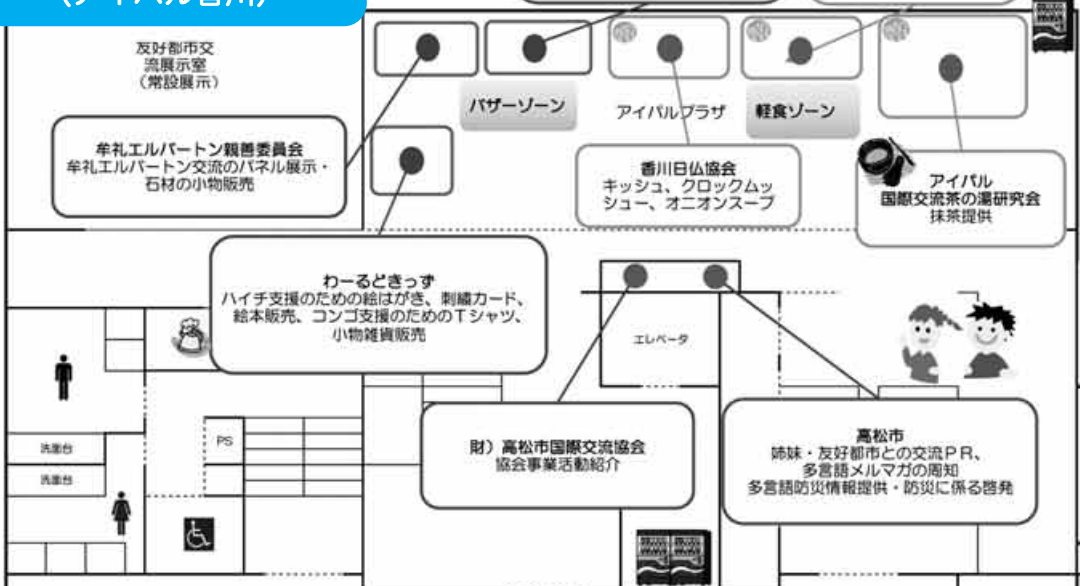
友好都市交流展示室（常設展示）

バザーゾーン

アイパルプラザ

軽食ゾーン

牟礼エルバートン親善委員会
牟礼エルバートン交流のパネル展示・石材の小物販売

香川日仏協会
キッシュ、クロックムッシュー、オニオンスープ

アイパル
国際交流茶の湯研究会
抹茶提供

わーるどきっず
ハイチ支援のための絵はがき、刺繍カード、絵本販売、コンゴ支援のためのTシャツ、小物雑貨販売

エレベータ

PS

洗面台

洗面台

財）高松市国際交流協会
協会事業活動紹介

高松市
姉妹・友好都市との交流PR、多言語メルマガの周知
多言語防災情報提供・防災に係る啓発